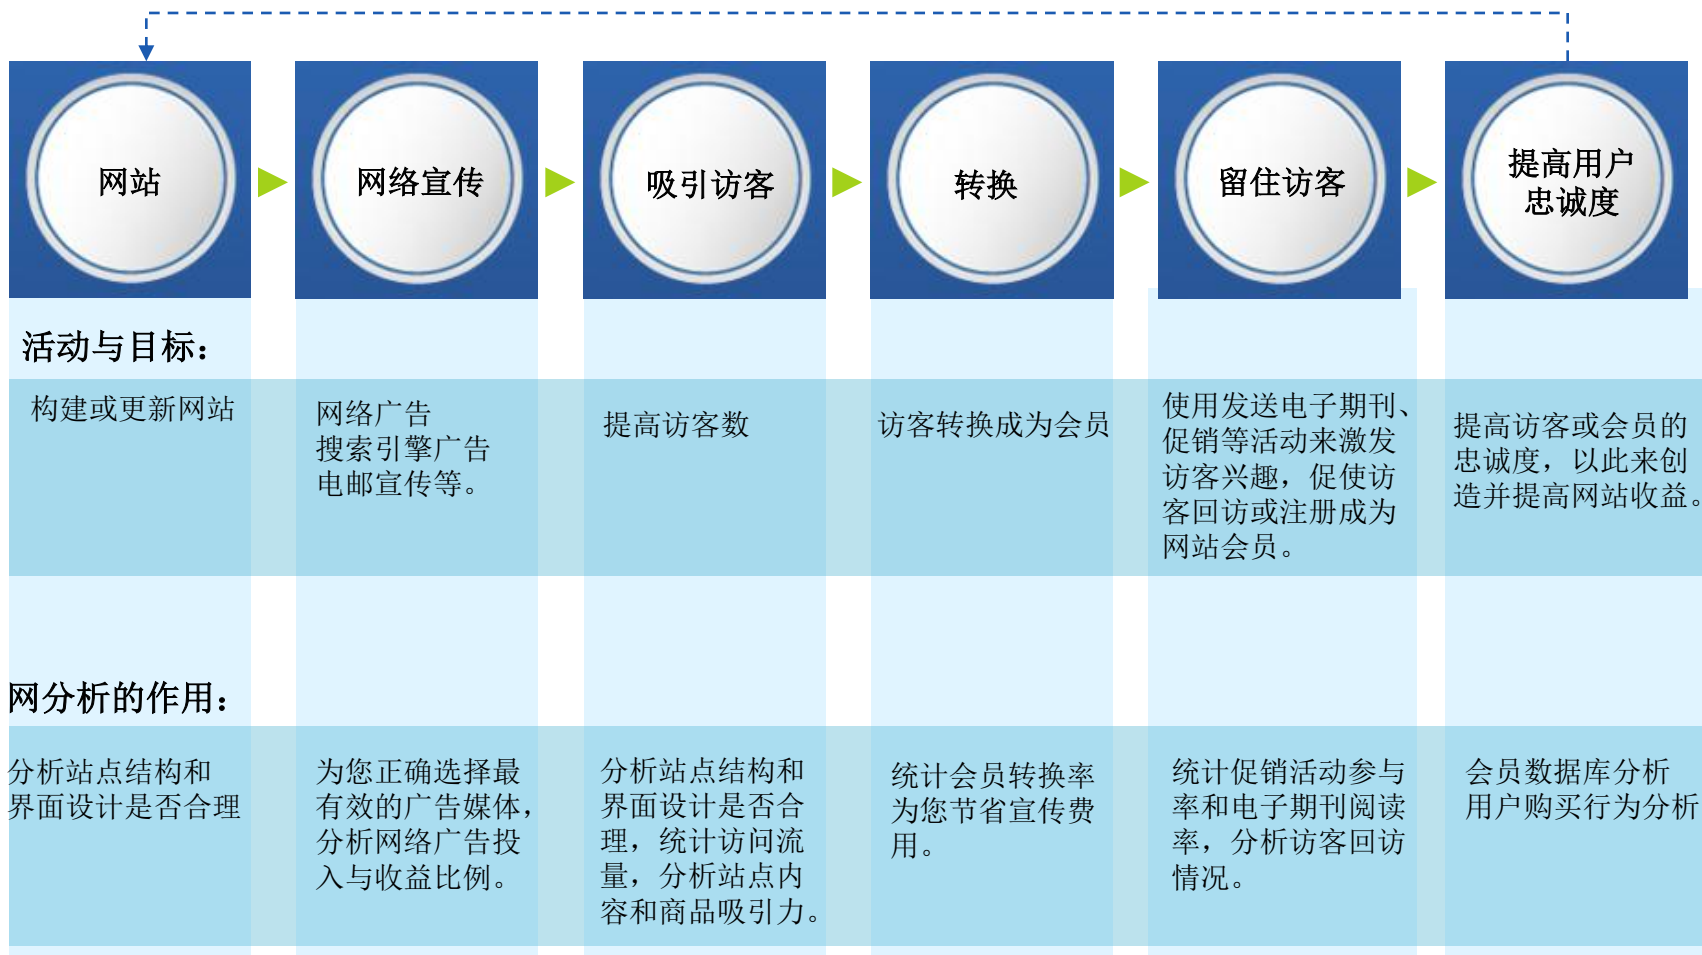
网站

网络宣传

吸引访客

转换

留住访客

提高用户忠诚度

活动与目标：

构建或更新网站

网络广告
搜索引擎广告
电邮宣传等。

提高访客数

访客转换成为会员

使用发送电子期刊、促销等活动来激发访客兴趣，促使访客回访或注册成为网站会员。

提高访客或会员的忠诚度，以此来创造并提高网站收益。

网分析的作用：

分析站点结构和界面设计是否合理

为您正确选择最有效的广告媒体，分析网络广告投入与收益比例。

分析站点结构和界面设计是否合理，统计访问流量，分析站点内容和商品吸引力。

统计会员转换率为您节省宣传费用。

统计促销活动参与率和电子期刊阅读率，分析访客回访情况。

会员数据库分析
用户购买行为分析